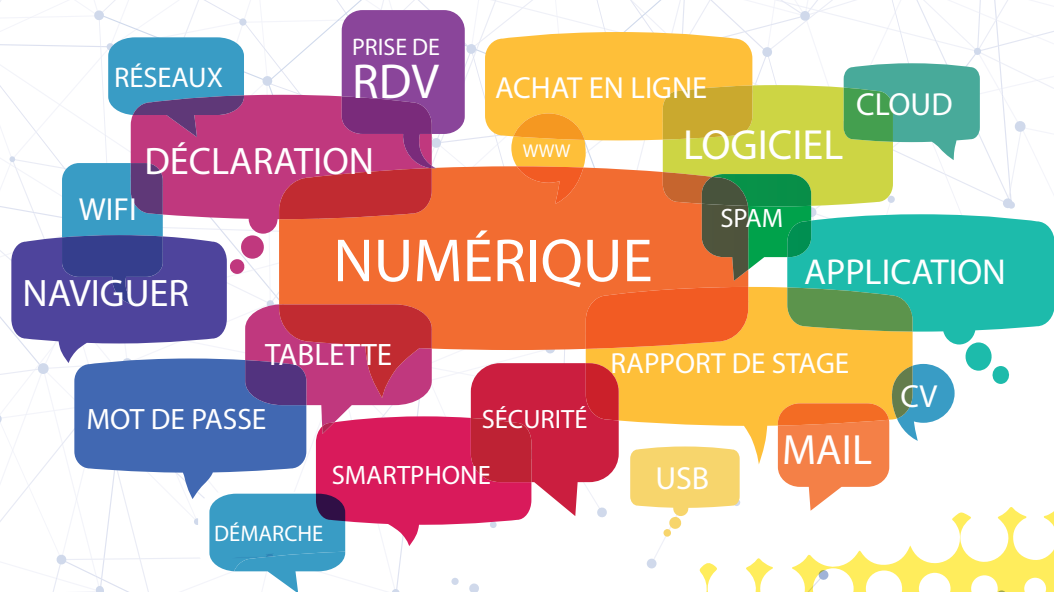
RÉSEAUX

PRISE DE RDV

ACHAT EN LIGNE

CLOUD

LOGICIEL

DÉCLARATION

WWW

WIFI

SPAM

NUMÉRIQUE

APPLICATION

NAVIGUER

TABLETTE

RAPPORT DE STAGE

CV

MOT DE PASSE

SÉCURITÉ

MAIL

SMARTPHONE

USB

DÉMARCHE